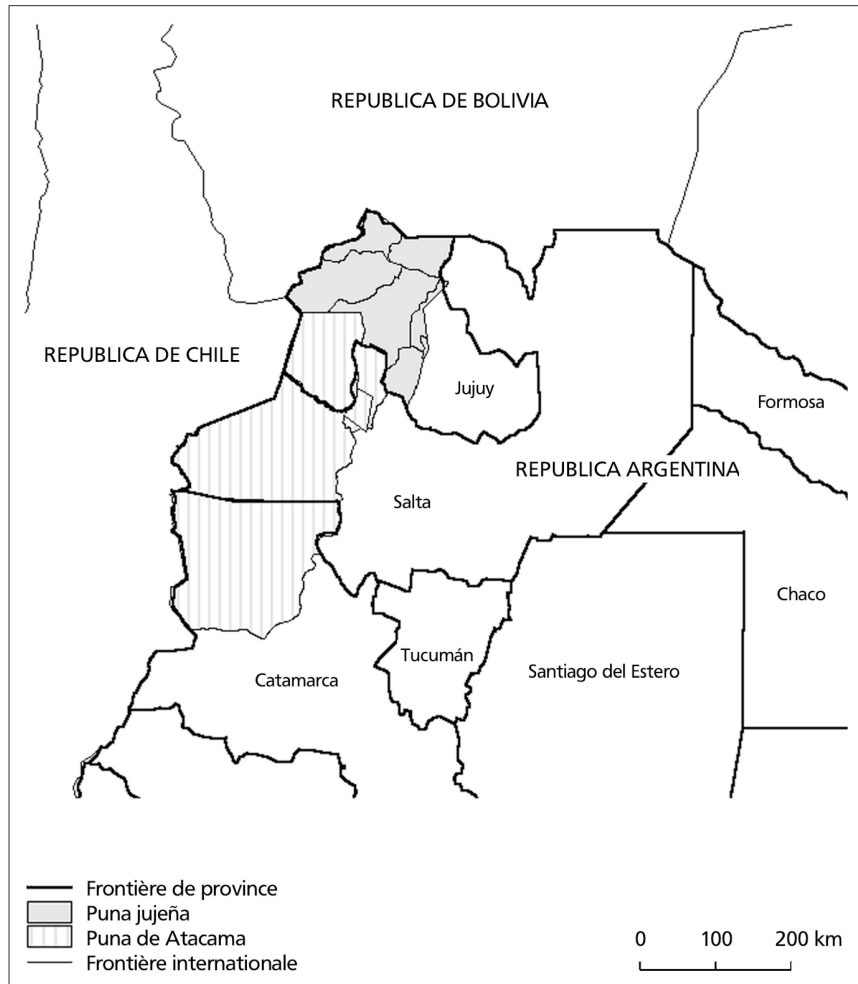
REPUBLICA DE BOLIVIA

REPUBLICA DE CHILE

Jujuy

Formosa

REPUBLICA ARGENTINA

Salta

Chaco

Tucumán

Catamarca

Santiago del Estero

Frontière de province
Puna jujeña
Puna de Atacama
Frontière internationale

0 100 200 km